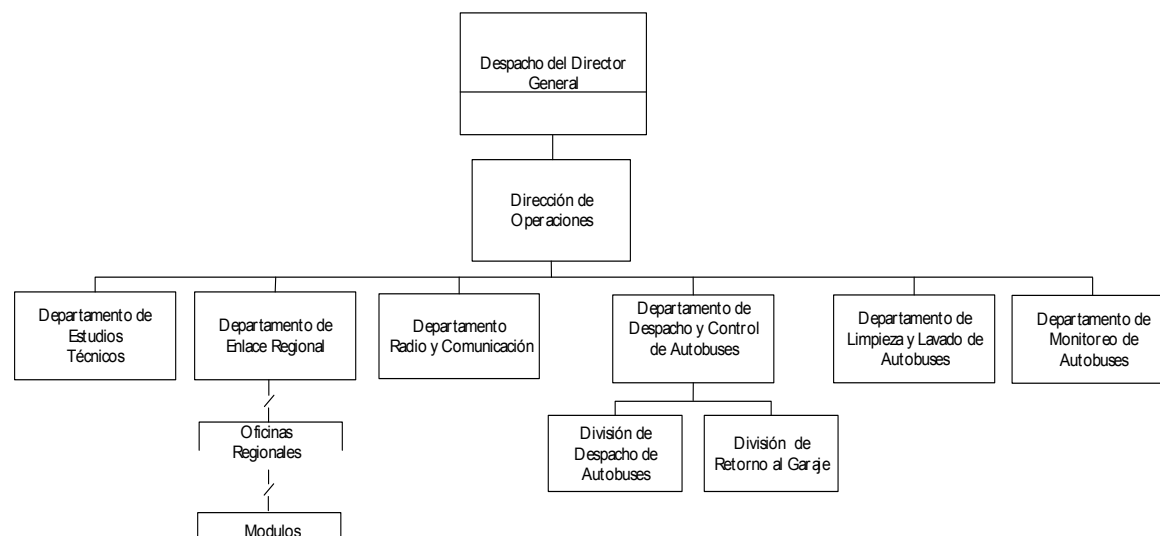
Despacho del Director General

Dirección de Operaciones

Departamento de Estudios Técnicos

Departamento de Enlace Regional

Oficinas Regionales

Modulos

Departamento Radio y Comunicación

Departamento de Despacho y Control de Autobuses

División de Despacho de Autobuses

División de Retorno al Garaje

Departamento de Limpieza y Lavado de Autobuses

Departamento de Monitoreo de Autobuses